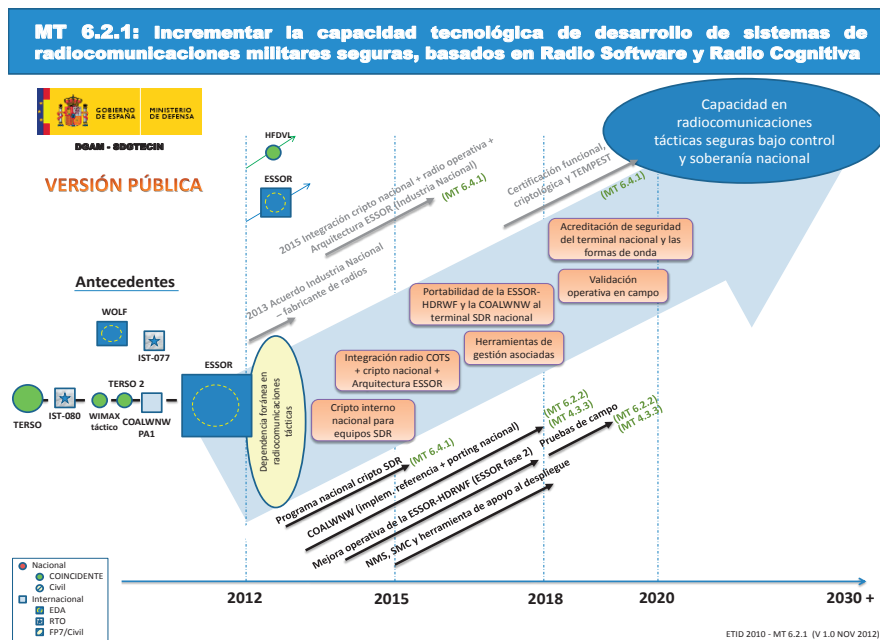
MT 6.2.1: Incrementar la capacidad tecnológica de desarrollo de sistemas de radiocomunicaciones militares seguras, basados en Radio Software y Radio Cognitiva

GOBIERNO DE ESPAÑA
MINISTERIO DE DEFENSA

DGAM - SDGTECIN

VERSIÓN PÚBLICA

Capacidad en radiocomunicaciones tácticas seguras bajo control y soberanía nacional

HFDVL

ESSOR

2015 Integración cripto nacional + radio operativa + Arquitectura ESSOR (Industria Nacional) (MT 6.4.1)

Certificación funcional, criptológica y TEMPEST (MT 6.4.1)

2013 Acuerdo Industria Nacional – fabricante de radios

Acreditación de seguridad del terminal nacional y las formas de onda

Validación operativa en campo

Antecedentes

WOLF

IST-077

Portabilidad de la ESSOR-HDRWF y la COALWNW al terminal SDR nacional

Herramientas de gestión asociadas

Integración radio COTS + cripto nacional + Arquitectura ESSOR

ESSOR

TERSO

IST-080

TERSO 2

WIMAX táctico

COALWNW PA1

Dependencia foránea en radiocomunicaciones tácticas

Cripto interno nacional para equipos SDR

Programa nacional cripto SDR (MT 6.4.1)

COALWNW (implem. referencia + porting nacional) (MT 6.2.2) (MT 4.3.3)

Mejora operativa de la ESSOR-HDRWF (ESSOR fase 2)

Pruebas de campo (MT 6.2.2) (MT 4.3.3)

NMS, SMC y herramienta de apoyo al despliegue

Nacional
COINCIDENTE
Civil
Internacional
EDA
RTO
FP7/Civil

2012

2015

2018

2020

2030 +

ETID 2010 - MT 6.2.1 (V 1.0 NOV 2012)